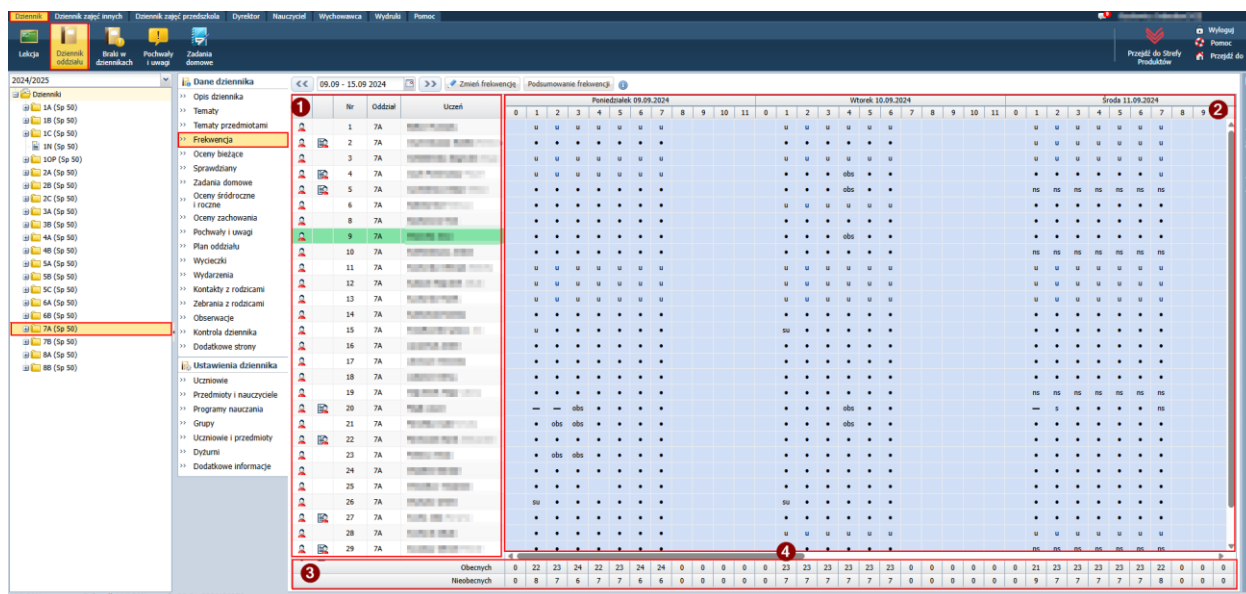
Dziennik | Dziennik zajęć innych | Dziennik zajęć przedszkola | Dyrektor | Nauczyciel | Wychowawca | Wydruki | Pomoc

Lekcja | Dziennik oddziału | Braki w dziennikach | Pochwały i uwagi | Zadania domowe

Przejdź do Strefy Produktów

Wyloguj
Pomoc
Przejdź do

2024/2025

Dzienniki
1A (Sp 50)
1B (Sp 50)
1C (Sp 50)
1N (Sp 50)
1OP (Sp 50)
2A (Sp 50)
2B (Sp 50)
2C (Sp 50)
3A (Sp 50)
3B (Sp 50)
4A (Sp 50)
4B (Sp 50)
5A (Sp 50)
5B (Sp 50)
5C (Sp 50)
6A (Sp 50)
6B (Sp 50)
7A (Sp 50)
7B (Sp 50)
8A (Sp 50)
8B (Sp 50)

Dane dziennika
Opis dziennika
Tematy
Tematy przedmiotami
Frekwencja
Oceny bieżące
Sprawdziany
Zadania domowe
Oceny śródroczne i roczne
Oceny zachowania
Pochwały i uwagi
Plan oddziału
Wycieczki
Wydarzenia
Kontakty z rodzicami
Zebrania z rodzicami
Obserwacje
Kontrola dziennika
Dodatkowe strony

Ustawienia dziennika
Uczniowie
Przedmioty i nauczyciele
Programy nauczania
Grupy
Uczniowie i przedmioty
Dyżurni
Dodatkowe informacje

<< 09.09 - 15.09 2024 >> Zmień frekwencję | Podsumowanie frekwencji

1 2 3 4

Nr | Oddział | Uczeń
1–29 | 7A

Poniedziałek 09.09.2024 | Wtorek 10.09.2024 | Środa 11.09.2024
0 1 2 3 4 5 6 7 8 9 10 11 | 0 1 2 3 4 5 6 7 8 9 10 11 | 0 1 2 3 4 5 6 7 8 9

u obs ns su s —

| | | | | | | | | | | | | | | | | | | | | | | | | | | | | | | | | | | | | |
|---|---|---|---|---|---|---|---|---|---|---|---|---|---|---|---|---|---|---|---|---|---|---|---|---|---|---|---|---|---|---|---|---|---|---|---|---|
| Obecnych | 0 | 22 | 23 | 24 | 22 | 23 | 24 | 24 | 0 | 0 | 0 | 0 | 0 | 23 | 23 | 23 | 23 | 23 | 23 | 23 | 0 | 0 | 0 | 0 | 0 | 21 | 23 | 23 | 23 | 23 | 23 | 23 | 0 | 0 | 0 |
| Nieobecnych | 0 | 8 | 7 | 6 | 7 | 7 | 6 | 6 | 0 | 0 | 0 | 0 | 0 | 7 | 7 | 7 | 7 | 7 | 7 | 7 | 0 | 0 | 0 | 0 | 0 | 9 | 7 | 7 | 7 | 7 | 7 | 8 | 0 | 0 | 0 |